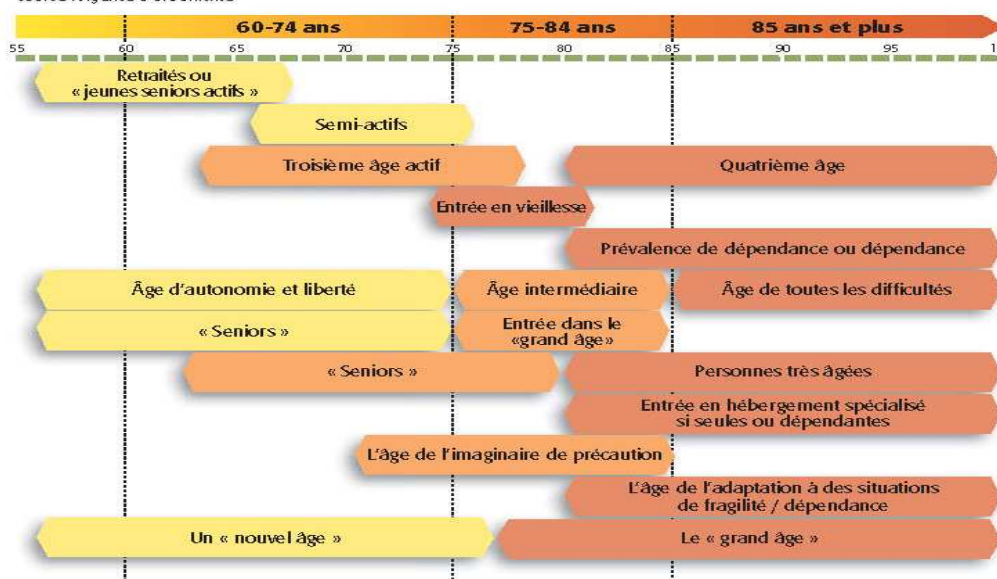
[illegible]

60-74 ans
75-84 ans
85 ans et plus

55
60
65
70
75
80
85
90
95
1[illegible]

Retraités ou « jeunes seniors actifs »

Semi-actifs

Troisième âge actif
Quatrième âge

Entrée en vieillesse

Prévalence de dépendance ou dépendance

Âge d'autonomie et liberté
Âge intermédiaire
Âge de toutes les difficultés

« Seniors »
Entrée dans le «grand âge»

« Seniors »
Personnes très âgées

Entrée en hébergement spécialisé si seules ou dépendantes

L'âge de l'imaginaire de précaution

L'âge de l'adaptation à des situations de fragilité / dépendance

Un « nouvel âge »
Le « grand âge »